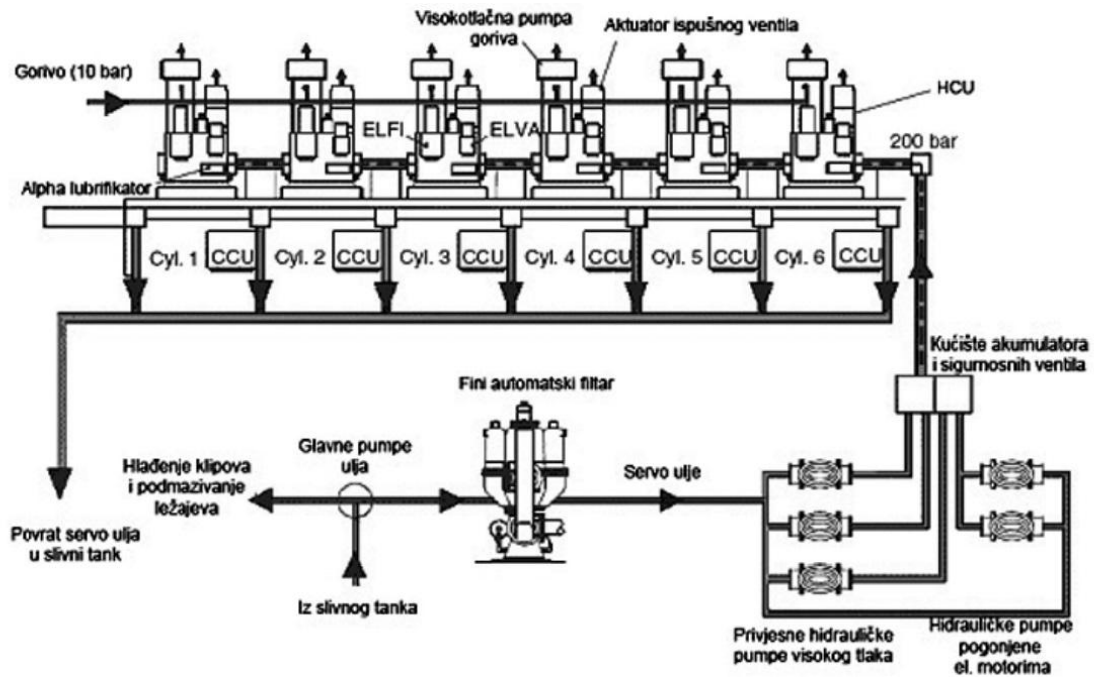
Visokotlačna pumpa goriva

Aktuator ispušnog ventila

Gorivo (10 bar)

HCU

ELFI

ELVA

200 bar

Alpha lubrifikator

Cyl. 1 CCU

Cyl. 2 CCU

Cyl. 3 CCU

Cyl. 4 CCU

Cyl. 5 CCU

Cyl. 6 CCU

Kućište akumulatora i sigurnosnih ventila

Fini automatski filtar

Glavne pumpe ulja

Hlađenje klipova i podmazivanje ležajeva

Servo ulje

Povrat servo ulja u slivni tank

Iz slivnog tanka

Privjesne hidrauličke pumpe visokog tlaka

Hidrauličke pumpe pogonjene el. motorima